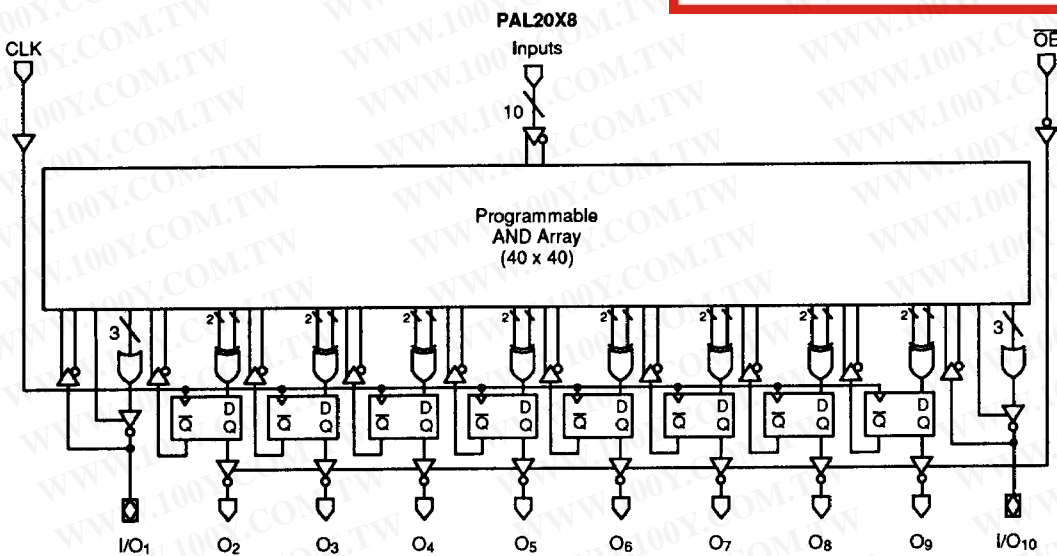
PAL20X8

CLK

Inputs

$\overline{OE}$

10

Programmable AND Array (40 x 40)

3

2

2

2

2

2

2

2

2

3

$\overline{Q}$ D Q

$\overline{Q}$ D Q

$\overline{Q}$ D Q

$\overline{Q}$ D Q

$\overline{Q}$ D Q

$\overline{Q}$ D Q

$\overline{Q}$ D Q

$\overline{Q}$ D Q

I/O$_1$

O$_2$

O$_3$

O$_4$

O$_5$

O$_6$

O$_7$

O$_8$

O$_9$

I/O$_{10}$

WWW.100Y.COM.TW